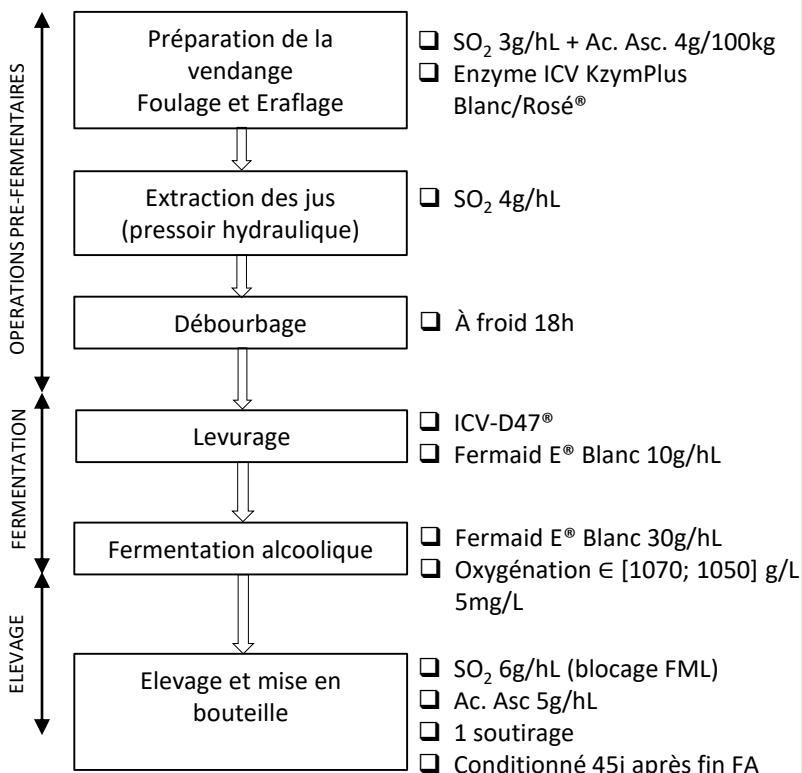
OPERATIONS PRE-FERMENTAIRES

Préparation de la vendange
Foulage et Eraflage

❑ $SO_2$ 3g/hL + Ac. Asc. 4g/100kg
❑ Enzyme ICV KzymPlus Blanc/Rosé®

Extraction des jus (pressoir hydraulique)

❑ $SO_2$ 4g/hL

Débourbage

❑ À froid 18h

FERMENTATION

Levurage

❑ ICV-D47®
❑ Fermaid E® Blanc 10g/hL

Fermentation alcoolique

❑ Fermaid E® Blanc 30g/hL
❑ Oxygénation ∈ [1070; 1050] g/L 5mg/L

ELEVAGE

Elevage et mise en bouteille

❑ $SO_2$ 6g/hL (blocage FML)
❑ Ac. Asc 5g/hL
❑ 1 soutirage
❑ Conditionné 45j après fin FA